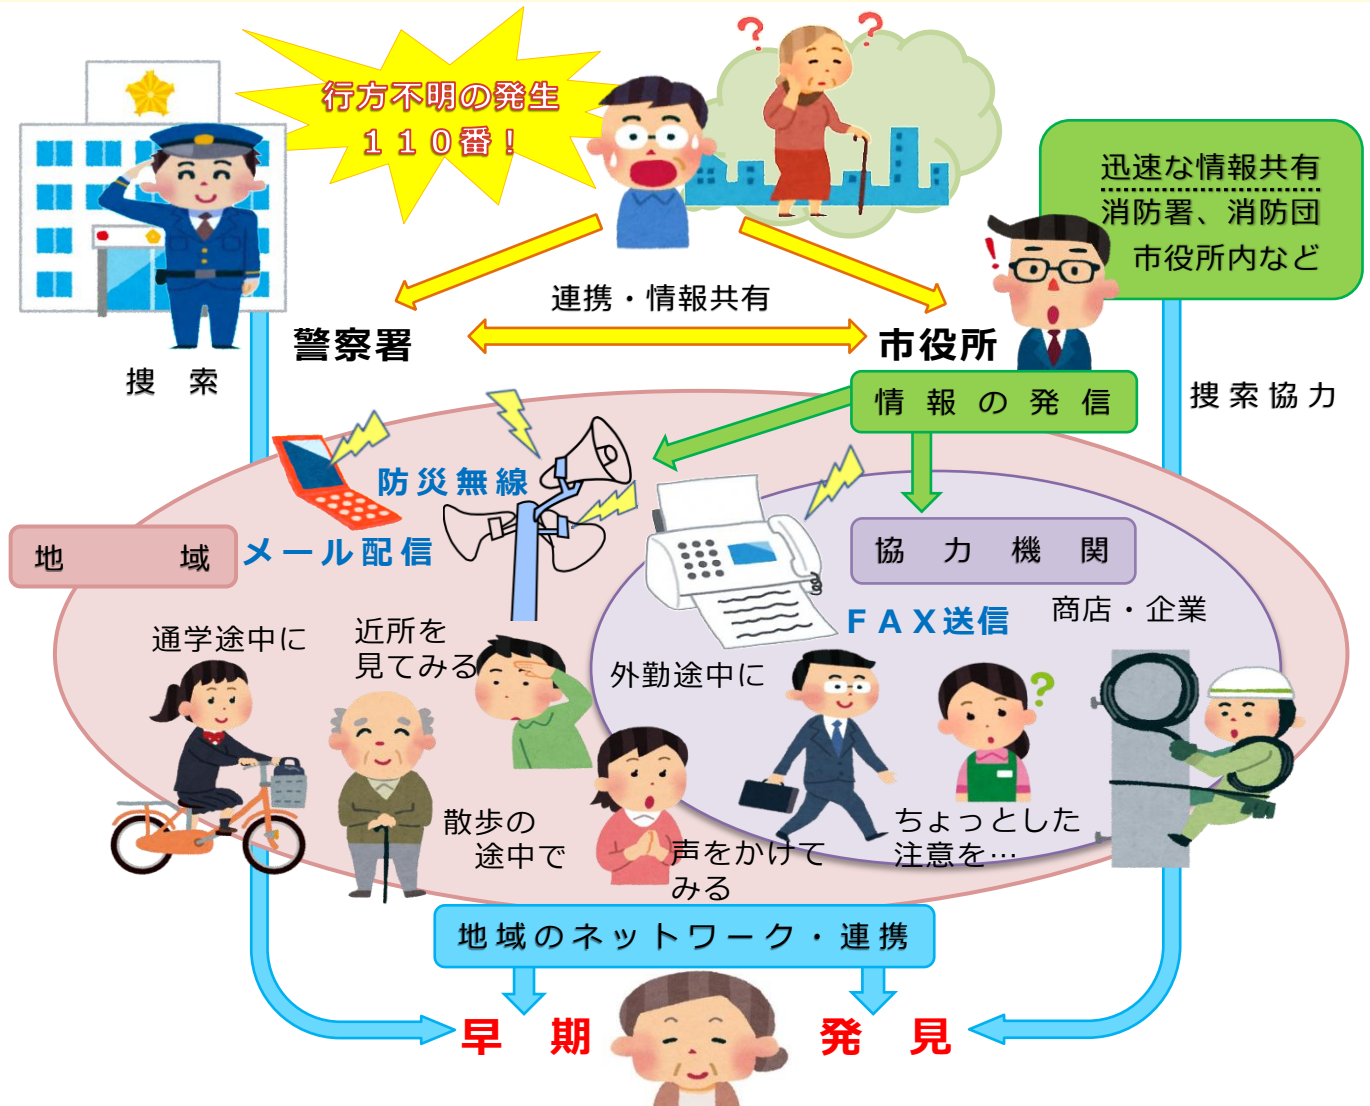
行方不明の発生
110番！

迅速な情報共有
消防署、消防団
市役所内など

連携・情報共有

警察署

市役所

捜索

捜索協力

情報の発信

防災無線

メール配信

地域

協力機関

FAX送信

商店・企業

通学途中に

近所を見てみる

外勤途中に

散歩の途中で

声をかけてみる

ちょっとした注意を…

地域のネットワーク・連携

早期

発見